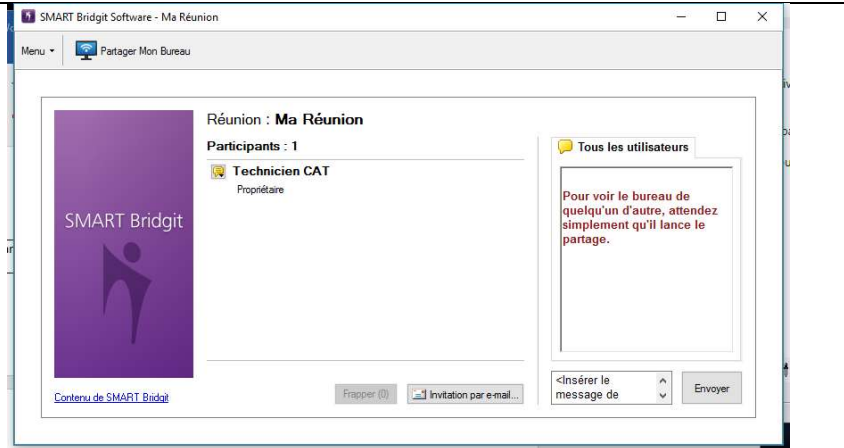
SMART Bridgit Software - Ma Réunion

Menu ▾ Partager Mon Bureau

SMART Bridgit

Réunion : Ma Réunion

Participants : 1

Technicien CAT
Propriétaire

Tous les utilisateurs

Pour voir le bureau de quelqu'un d'autre, attendez simplement qu'il lance le partage.

Contenu de SMART Bridgit

Frapper (0)

Invitation par e-mail...

<Insérer le message de

Envoyer